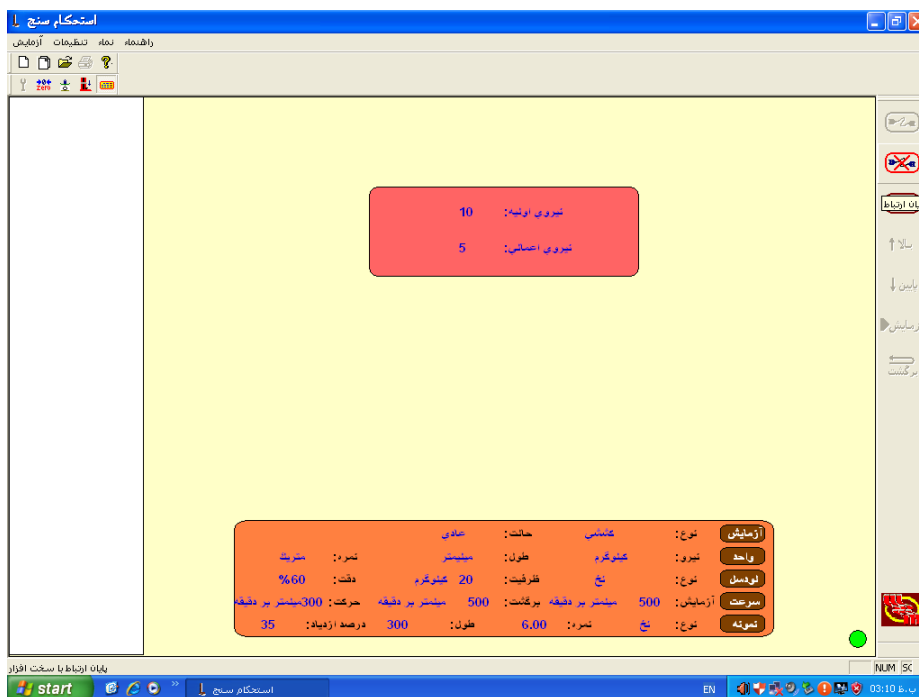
استحکام سنج

آزمایش تنظیمات نماء راهنماء

zero

پایان ارتباط
بالا
پایین
آزمایش
برگشت

نیروی اولیه: 10
نیروی اعمالی: 5

| آزمایش | نوع: | کششی | حالت: | عادی | | |
|---|---|---|---|---|---|---|
| واحد | نیرو: | کیلوگرم | طول: | میلیمتر | نمره: | متریک |
| لودسل | نوع: | نخ | ظرفیت: | 20 کیلوگرم | دقت: | 60% |
| سرعت | آزمایش: | 500 میلیمتر بر دقیقه | برگشت: | 500 میلیمتر بر دقیقه | حرکت: | 300میلیمتر بر دقیقه |
| نمونه | نوع: | نخ | نمره: | 6.00 | طول: 300 | درصد ازدیاد: 35 |

پایان ارتباط با سخت افزار
NUM SC
start
استحکام سنج
EN
03:10 ب.ظ